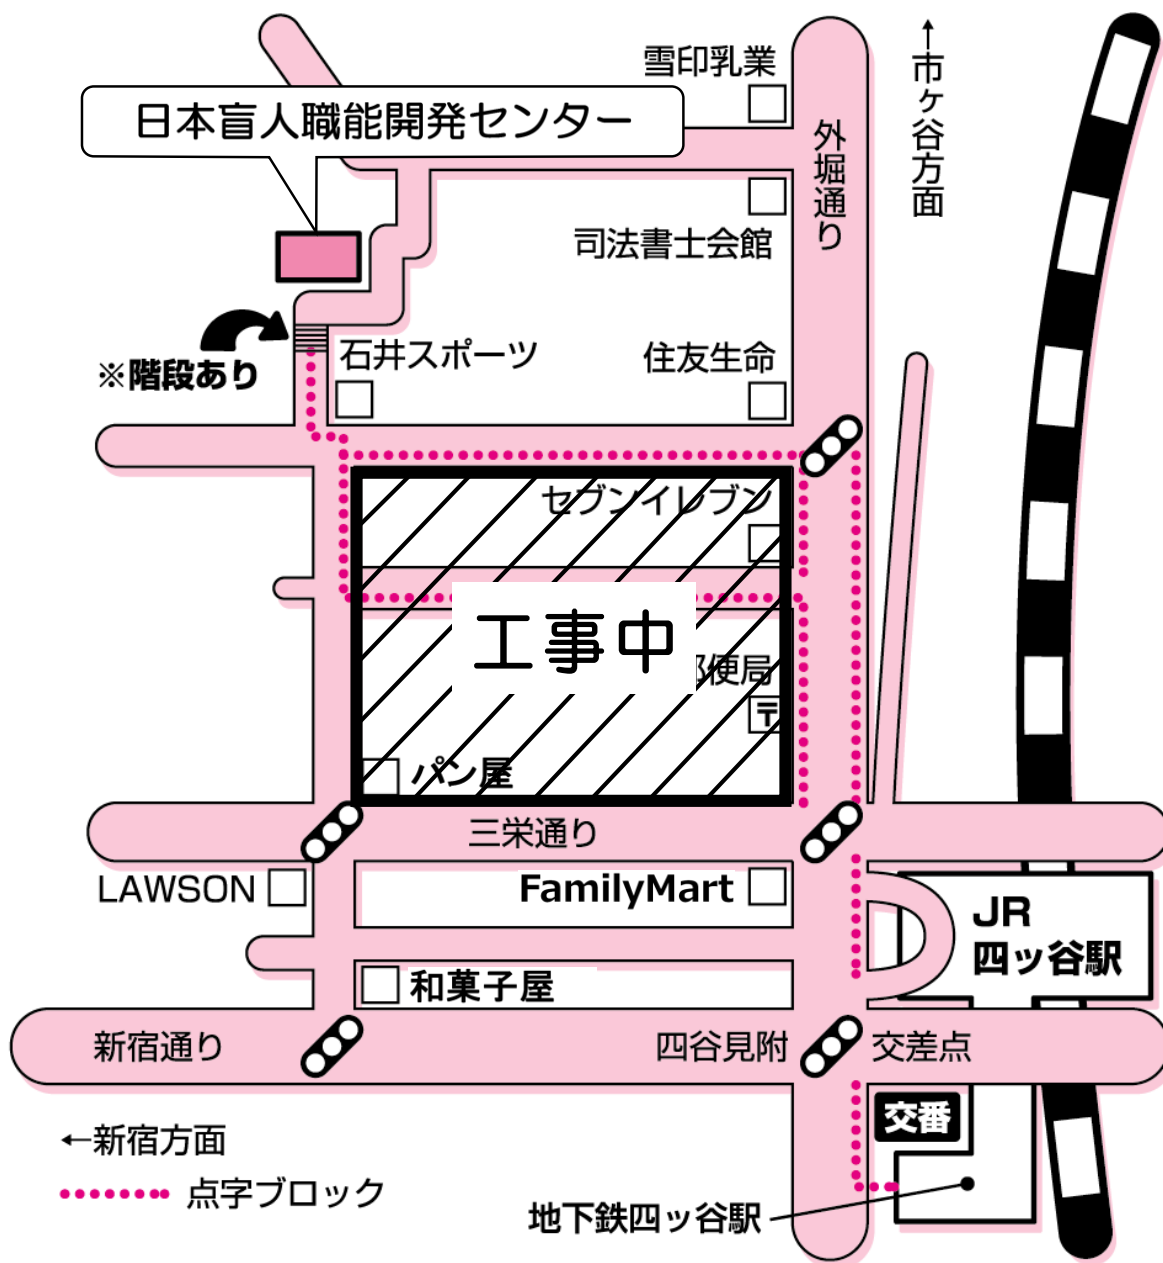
日本盲人職能開発センター

雪印乳業

外堀通り

↑市ヶ谷方面

司法書士会館

※階段あり

石井スポーツ

住友生命

セブンイレブン

工事中

郵便局

〒

パン屋

三栄通り

LAWSON

FamilyMart

JR 四ッ谷駅

和菓子屋

新宿通り

四谷見附

交差点

交番

←新宿方面

点字ブロック

地下鉄四ッ谷駅